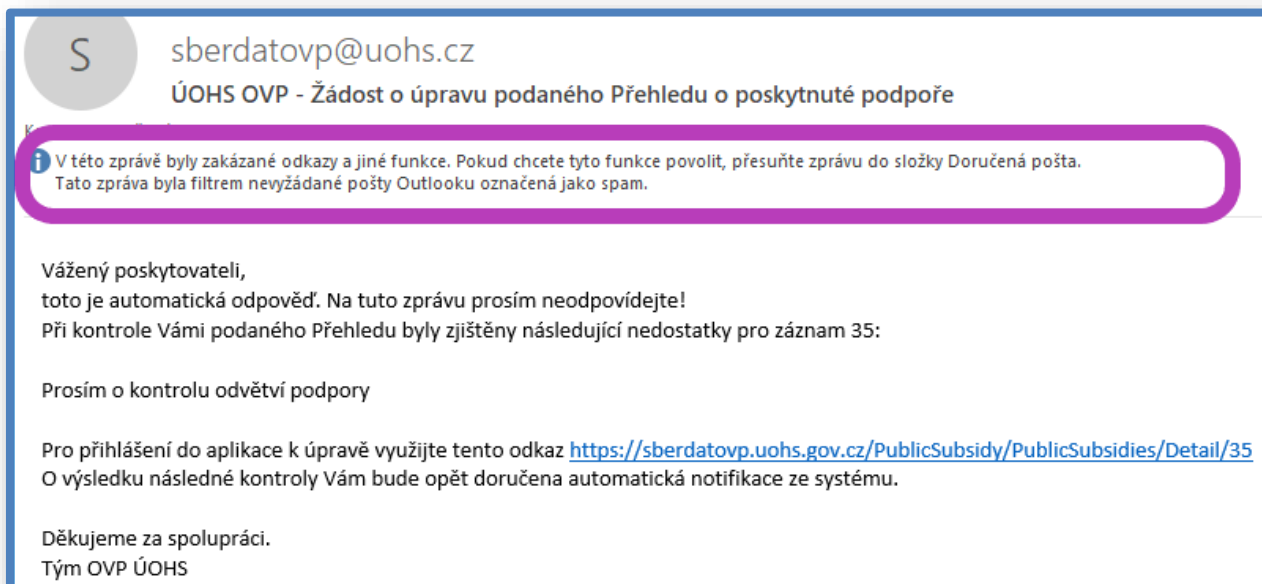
S

sberdatovp@uohs.cz

ÚOHS OVP - Žádost o úpravu podaného Přehledu o poskytnuté podpoře

V této zprávě byly zakázané odkazy a jiné funkce. Pokud chcete tyto funkce povolit, přesuňte zprávu do složky Doručená pošta.
Tato zpráva byla filtrem nevyžádané pošty Outlooku označená jako spam.

Vážený poskytovateli,
toto je automatická odpověď. Na tuto zprávu prosím neodpovídejte!
Při kontrole Vámi podaného Přehledu byly zjištěny následující nedostatky pro záznam 35:

Prosím o kontrolu odvětví podpory

Pro přihlášení do aplikace k úpravě využijte tento odkaz https://sberdatovp.uohs.gov.cz/PublicSubsidy/PublicSubsidies/Detail/35
O výsledku následné kontroly Vám bude opět doručena automatická notifikace ze systému.

Děkujeme za spolupráci.
Tým OVP ÚOHS